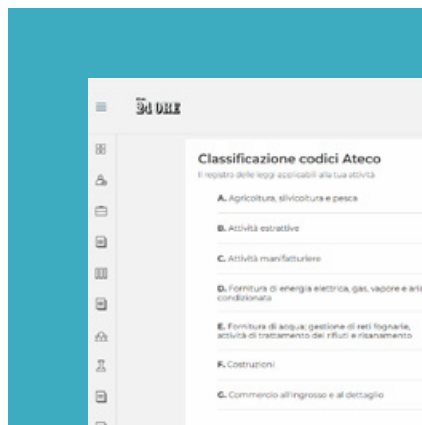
24 ORE

Classificazione codici Ateco

Il registro delle leggi applicabili alla tua attività

A. Agricoltura, silvicoltura e pesca

B. Attività estrattive

C. Attività manifatturiere

D. Fornitura di energia elettrica, gas, vapore e ari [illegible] condizionata

E. Fornitura di acqua; gestione di reti fognarie, attività di trattamento dei rifiuti e risanamento

F. Costruzioni

G. Commercio all'ingrosso e al dettaglio